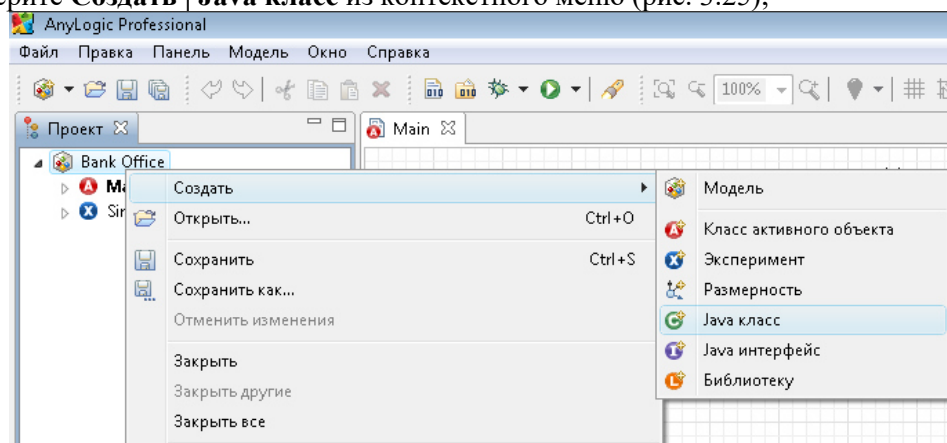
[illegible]ерите **Создать | Java класс** из контекстного меню (рис. 3.25);

AnyLogic Professional

Файл Правка Панель Модель Окно Справка

100%

Проект

Main

Bank Office

Ma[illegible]

Sin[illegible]

Создать

Открыть... Ctrl+O

Сохранить Ctrl+S

Сохранить как...

Отменить изменения

Закрыть

Закрыть другие

Закрыть все

Модель

Класс активного объекта

Эксперимент

Размерность

Java класс

Java интерфейс

Библиотеку